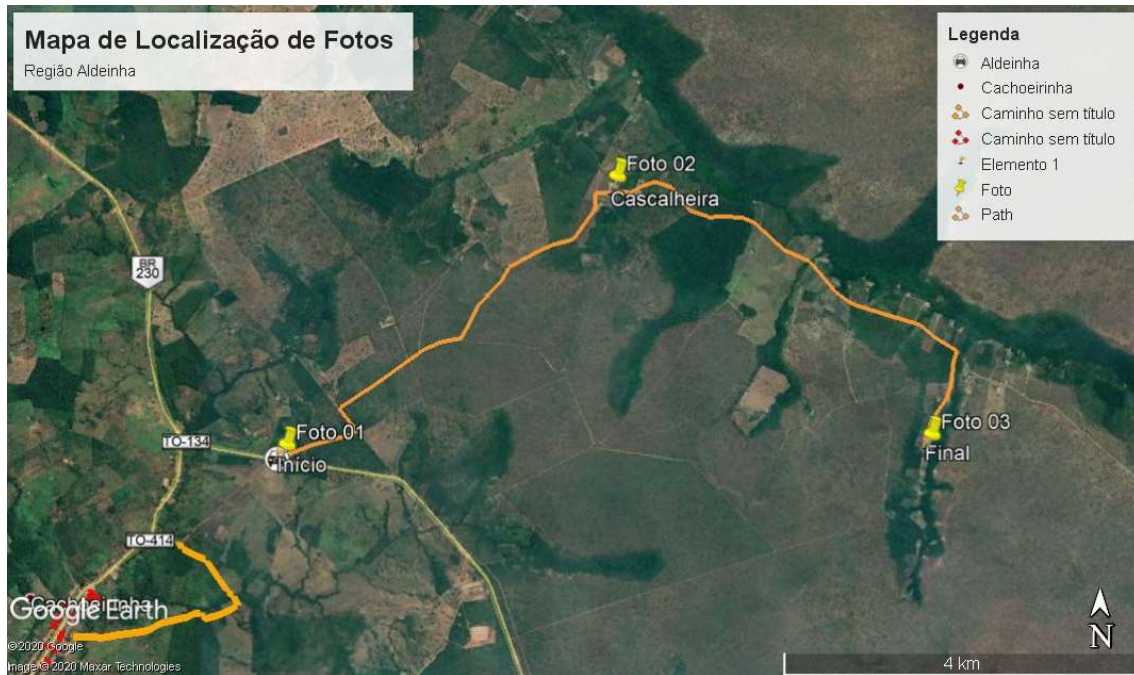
Mapa de Localização de Fotos
Região Aldeinha

Legenda
Aldeinha
Cachoeirinha
Caminho sem título
Caminho sem título
Elemento 1
Foto
Path

Foto 02
Cascalheira
BR 230
Foto 01
Início
TO-134
Foto 03
Final
TO-414
Cachoeirinha
Google Earth
©2020 Google
Image © 2020 Maxar Technologies
4 km
N